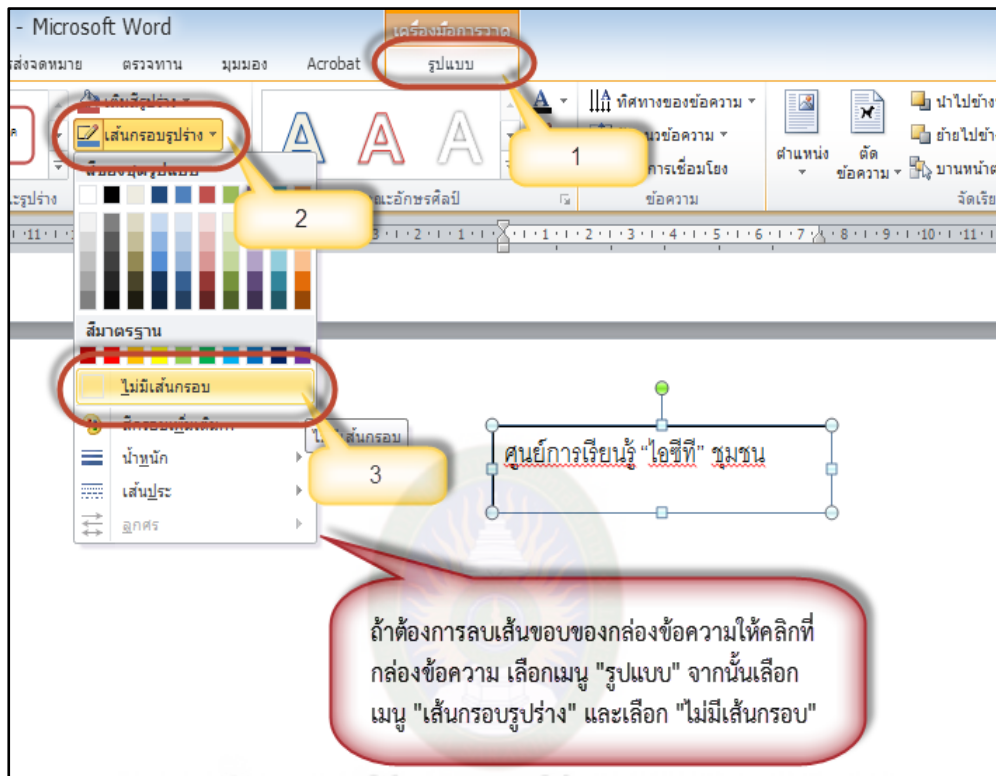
- Microsoft Word

เครื่องมือการวาด

ส่งจดหมาย ตรวจทาน มุมมอง Acrobat รูปแบบ

เติมสีรูปร่าง

เส้นกรอบรูปร่าง

ทิศทางของข้อความ

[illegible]ข้อความ

การเชื่อมโยง

ข้อความ

ตำแหน่ง

ตัดข้อความ

นำไปข้าง

ย้ายไปข้า

บานหน้าต

จัดเรีย

ะรูปร่าง

ะอักษรศิลป์

1

2

สีของชุดรูปแบบ

สีมาตรฐาน

ไม่มีเส้นกรอบ

สีกรอบเพิ่มเติม...

ไม่มีเส้นกรอบ

น้ำหนัก

เส้นประ

ลูกศร

3

ศูนย์การเรียนรู้ "ไอซีที" ชุมชน

ถ้าต้องการลบเส้นขอบของกล่องข้อความให้คลิกที่กล่องข้อความ เลือกเมนู "รูปแบบ" จากนั้นเลือกเมนู "เส้นกรอบรูปร่าง" และเลือก "ไม่มีเส้นกรอบ"